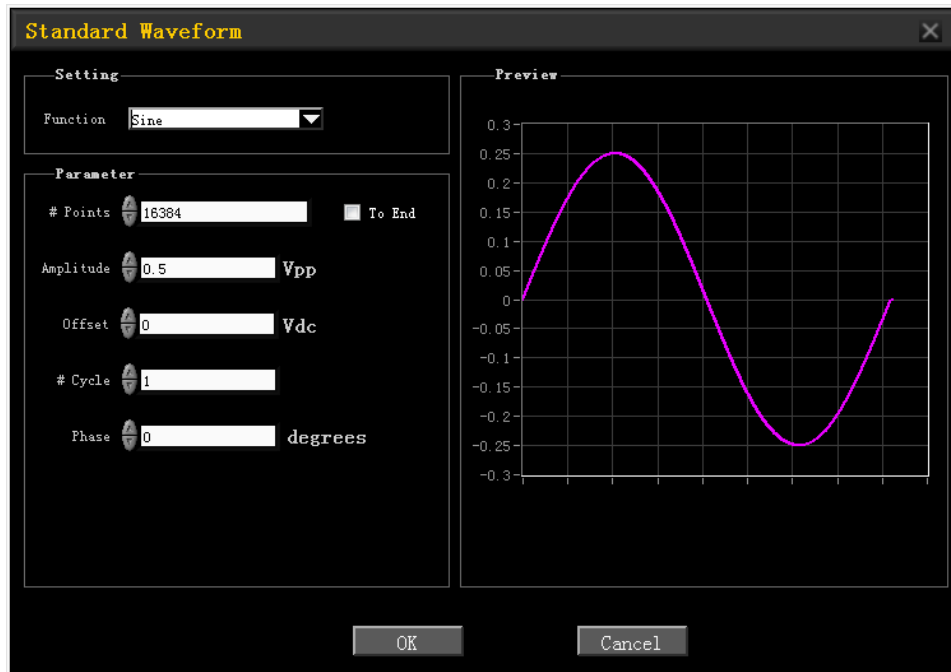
Standard Waveform

Setting

Function Sine

Parameter

# Points 16384 To End

Amplitude 0.5 Vpp

Offset 0 Vdc

# Cycle 1

Phase 0 degrees

Preview

0.3
0.25
0.2
0.15
0.1
0.05
0
-0.05
-0.1
-0.15
-0.2
-0.25
-0.3

OK Cancel